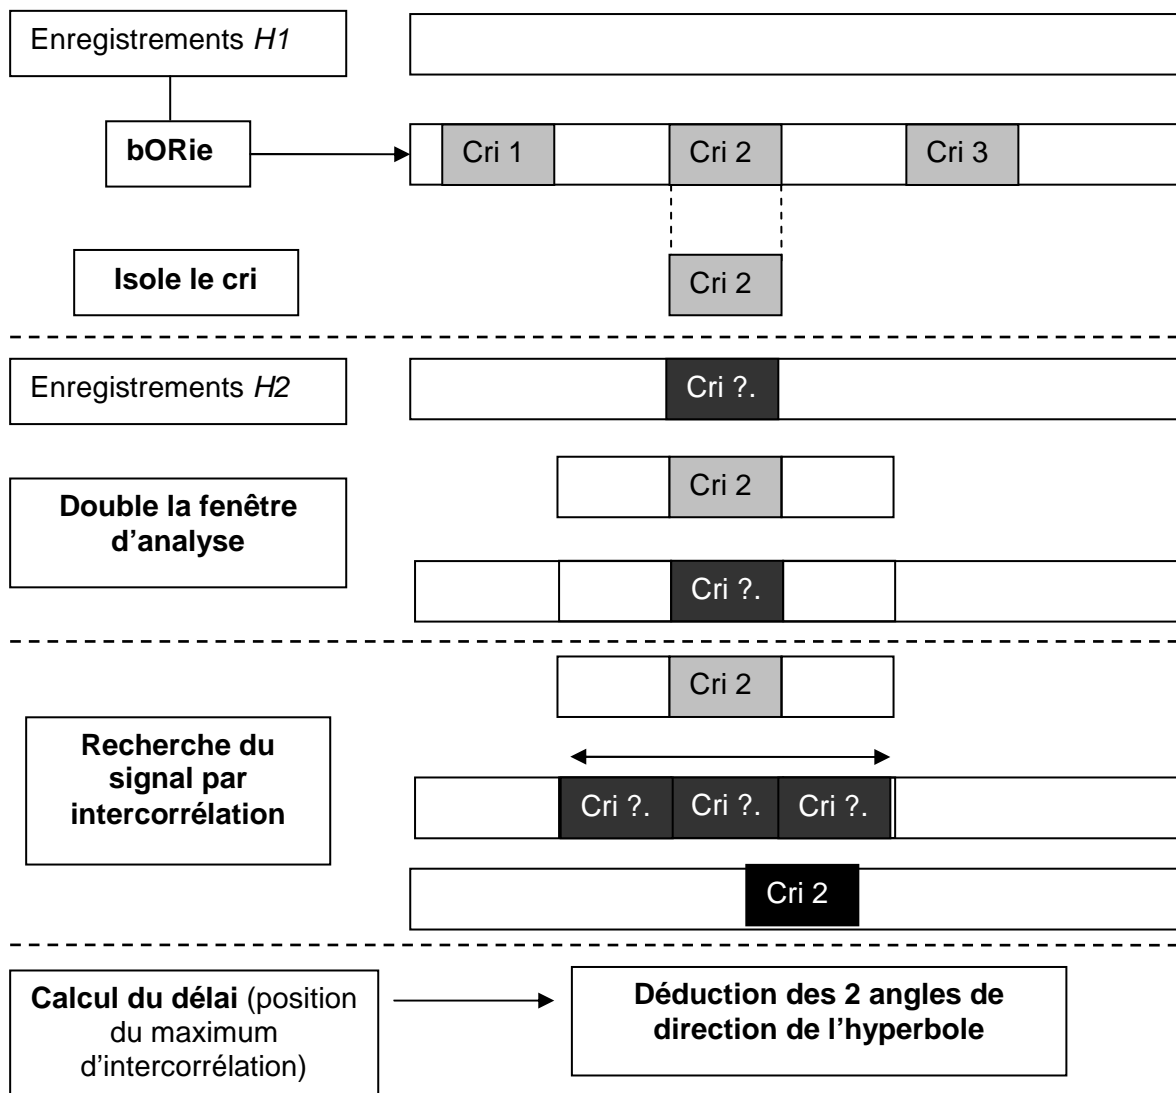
Enregistrements *H1*

**bORie**

Cri 1 Cri 2 Cri 3

**Isole le cri**

Cri 2

Enregistrements *H2*

Cri ?.

**Double la fenêtre d'analyse**

Cri 2

Cri ?.

Cri 2

**Recherche du signal par intercorrélation**

Cri ?. Cri ?. Cri ?.

Cri 2

**Calcul du délai** (position du maximum d'intercorrélation)

**Déduction des 2 angles de direction de l'hyperbole**